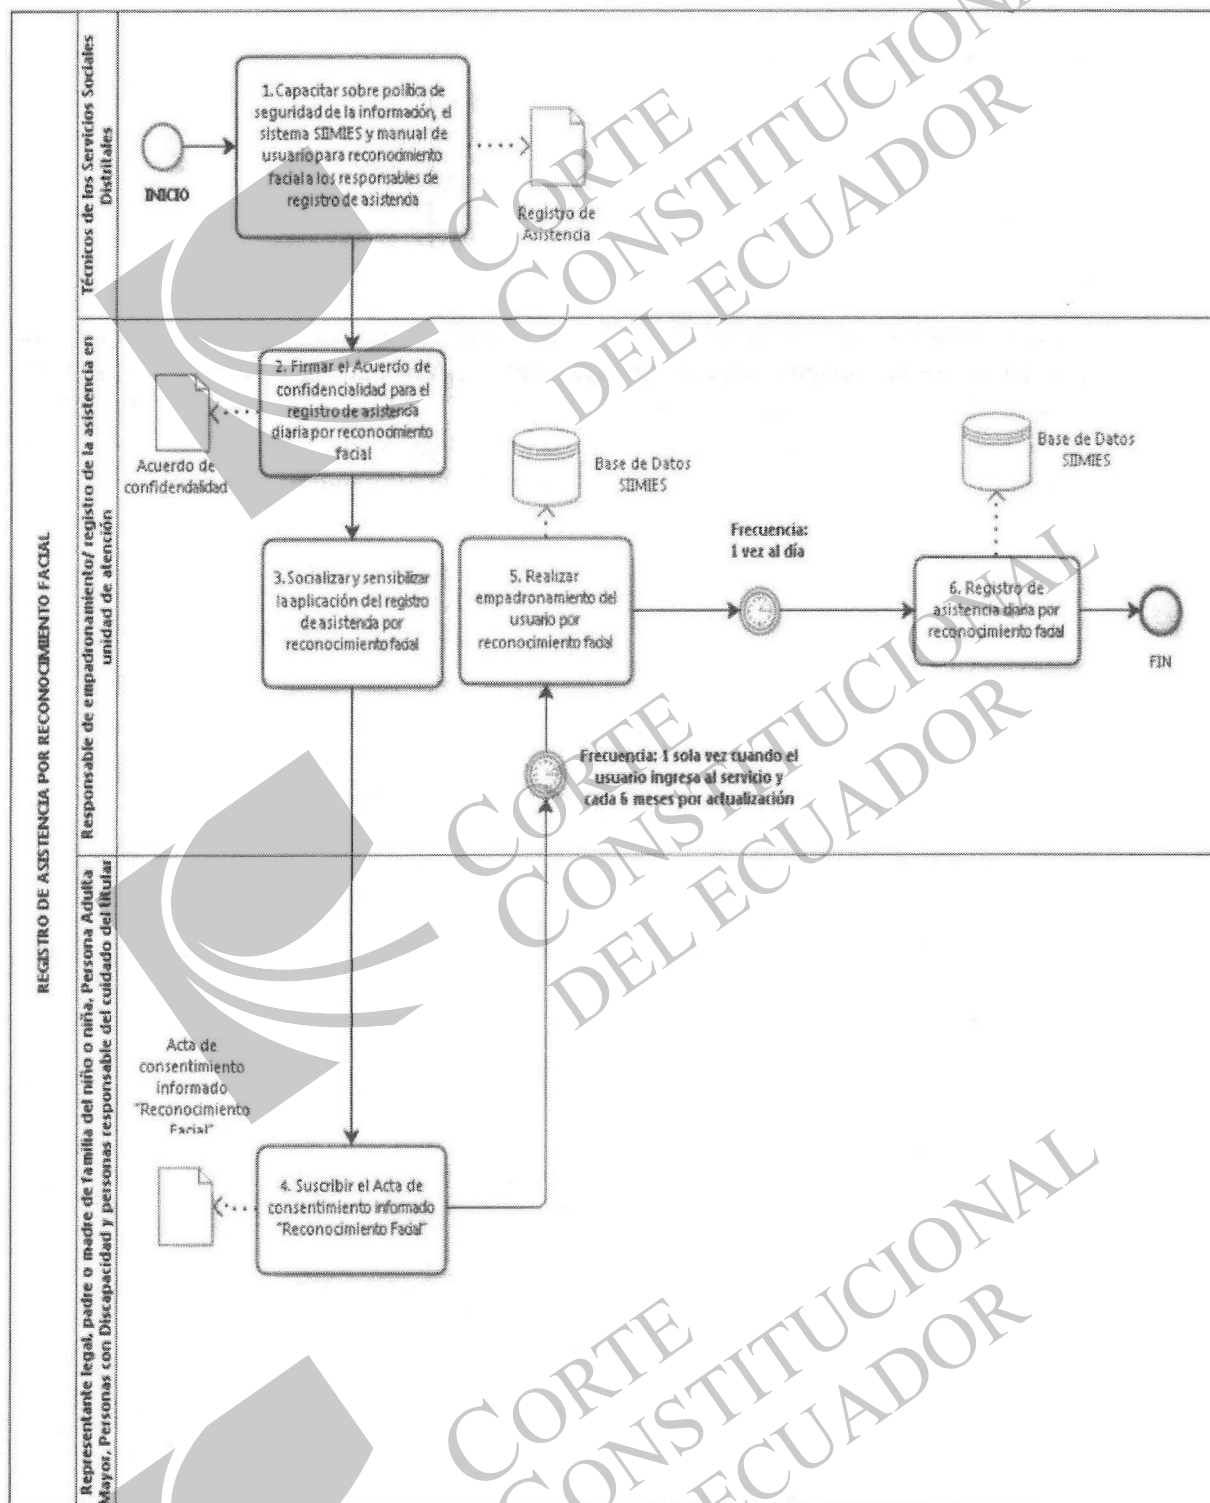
REGISTRO DE ASISTENCIA POR RECONOCIMIENTO FACIAL

Técnicos de los Servicios Sociales Distritales

INICIO

1. Capacitar sobre política de seguridad de la información, el sistema SIIMIES y manual de usuario para reconocimiento facial a los responsables de registro de asistencia

Registro de Asistencia

Responsable de empadronamiento/ registro de la asistencia en unidad de atención

2. Firmar el Acuerdo de confidencialidad para el registro de asistencia diaria por reconocimiento facial

Acuerdo de confidencialidad

3. Socializar y sensibilizar la aplicación del registro de asistencia por reconocimiento facial

Base de Datos SIIMIES

5. Realizar empadronamiento del usuario por reconocimiento facial

Frecuencia: 1 vez al día

Base de Datos SIIMIES

6. Registro de asistencia diaria por reconocimiento facial

FIN

Frecuencia: 1 sola vez cuando el usuario ingresa al servicio y cada 6 meses por actualización

Representante legal, padre o madre de familia del niño o niña, Persona Adulta Mayor, Personas con Discapacidad y personas responsable del cuidado del titular

Acta de consentimiento informado "Reconocimiento Facial"

4. Suscribir el Acta de consentimiento informado "Reconocimiento Facial"

CORTE CONSTITUCIONAL DEL ECUADOR
CORTE CONSTITUCIONAL DEL ECUADOR
CORTE CONSTITUCIONAL DEL ECUADOR